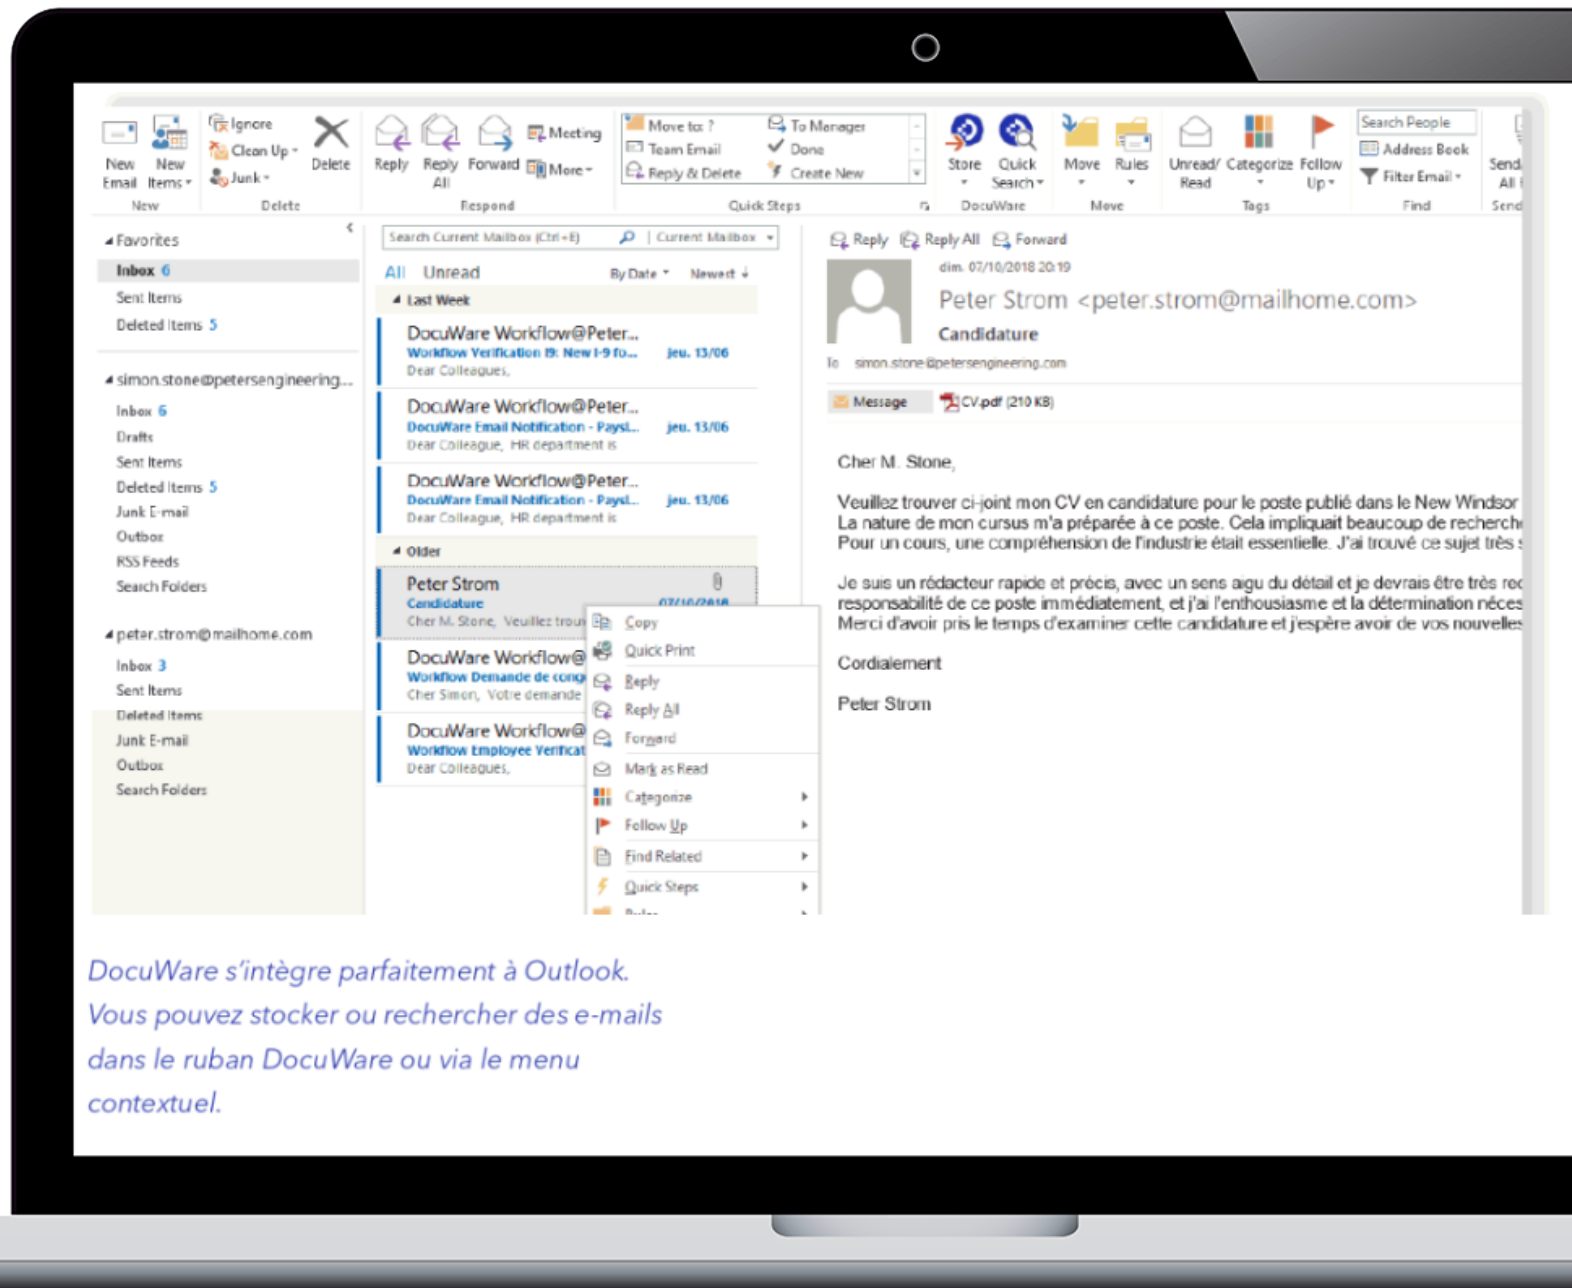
New Email | New Items | Ignore | Clean Up | Junk | Delete | Reply | Reply All | Forward | Meeting | More | Move to: ? | Team Email | Reply & Delete | To Manager | Done | Create New | Store | Quick Search | Move | Rules | Unread/ Read | Categorize | Follow Up | Search People | Address Book | Filter Email | Send All

New | Delete | Respond | Quick Steps | DocuWare | Move | Tags | Find | Send

Favorites
Inbox 6
Sent Items
Deleted Items 5

simon.stone@petersengineering...
Inbox 6
Drafts
Sent Items
Deleted Items 5
Junk E-mail
Outbox
RSS Feeds
Search Folders

peter.strom@mailhome.com
Inbox 3
Sent Items
Deleted Items
Junk E-mail
Outbox
Search Folders

Search Current Mailbox (Ctrl+E) | Current Mailbox

All Unread By Date Newest

Last Week

DocuWare Workflow@Peter...
Workflow Verification I9: New I-9 fo... jeu. 13/06
Dear Colleagues,

DocuWare Workflow@Peter...
DocuWare Email Notification - Paysl... jeu. 13/06
Dear Colleague, HR department is

DocuWare Workflow@Peter...
DocuWare Email Notification - Paysl... jeu. 13/06
Dear Colleague, HR department is

Older

Peter Strom
Candidature 07/10/2018
Cher M. Stone, Veuillez trou

DocuWare Workflow@
Workflow Demande de cong
Cher Simon, Votre demande

DocuWare Workflow@
Workflow Employee Verificat
Dear Colleagues,

Copy
Quick Print
Reply
Reply All
Forward
Mark as Read
Categorize
Follow Up
Find Related
Quick Steps
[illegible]

Reply | Reply All | Forward

dim. 07/10/2018 20:19
Peter Strom <peter.strom@mailhome.com>
Candidature
To simon.stone@petersengineering.com

Message | CV.pdf (210 KB)

Cher M. Stone,

Veuillez trouver ci-joint mon CV en candidature pour le poste publié dans le New Windsor
La nature de mon cursus m'a préparée à ce poste. Cela impliquait beaucoup de recherch
Pour un cours, une compréhension de l'industrie était essentielle. J'ai trouvé ce sujet très

Je suis un rédacteur rapide et précis, avec un sens aigu du détail et je devrais être très re
responsabilité de ce poste immédiatement, et j'ai l'enthousiasme et la détermination néce
Merci d'avoir pris le temps d'examiner cette candidature et j'espère avoir de vos nouvelle

Cordialement

Peter Strom

DocuWare s'intègre parfaitement à Outlook. Vous pouvez stocker ou rechercher des e-mails dans le ruban DocuWare ou via le menu contextuel.